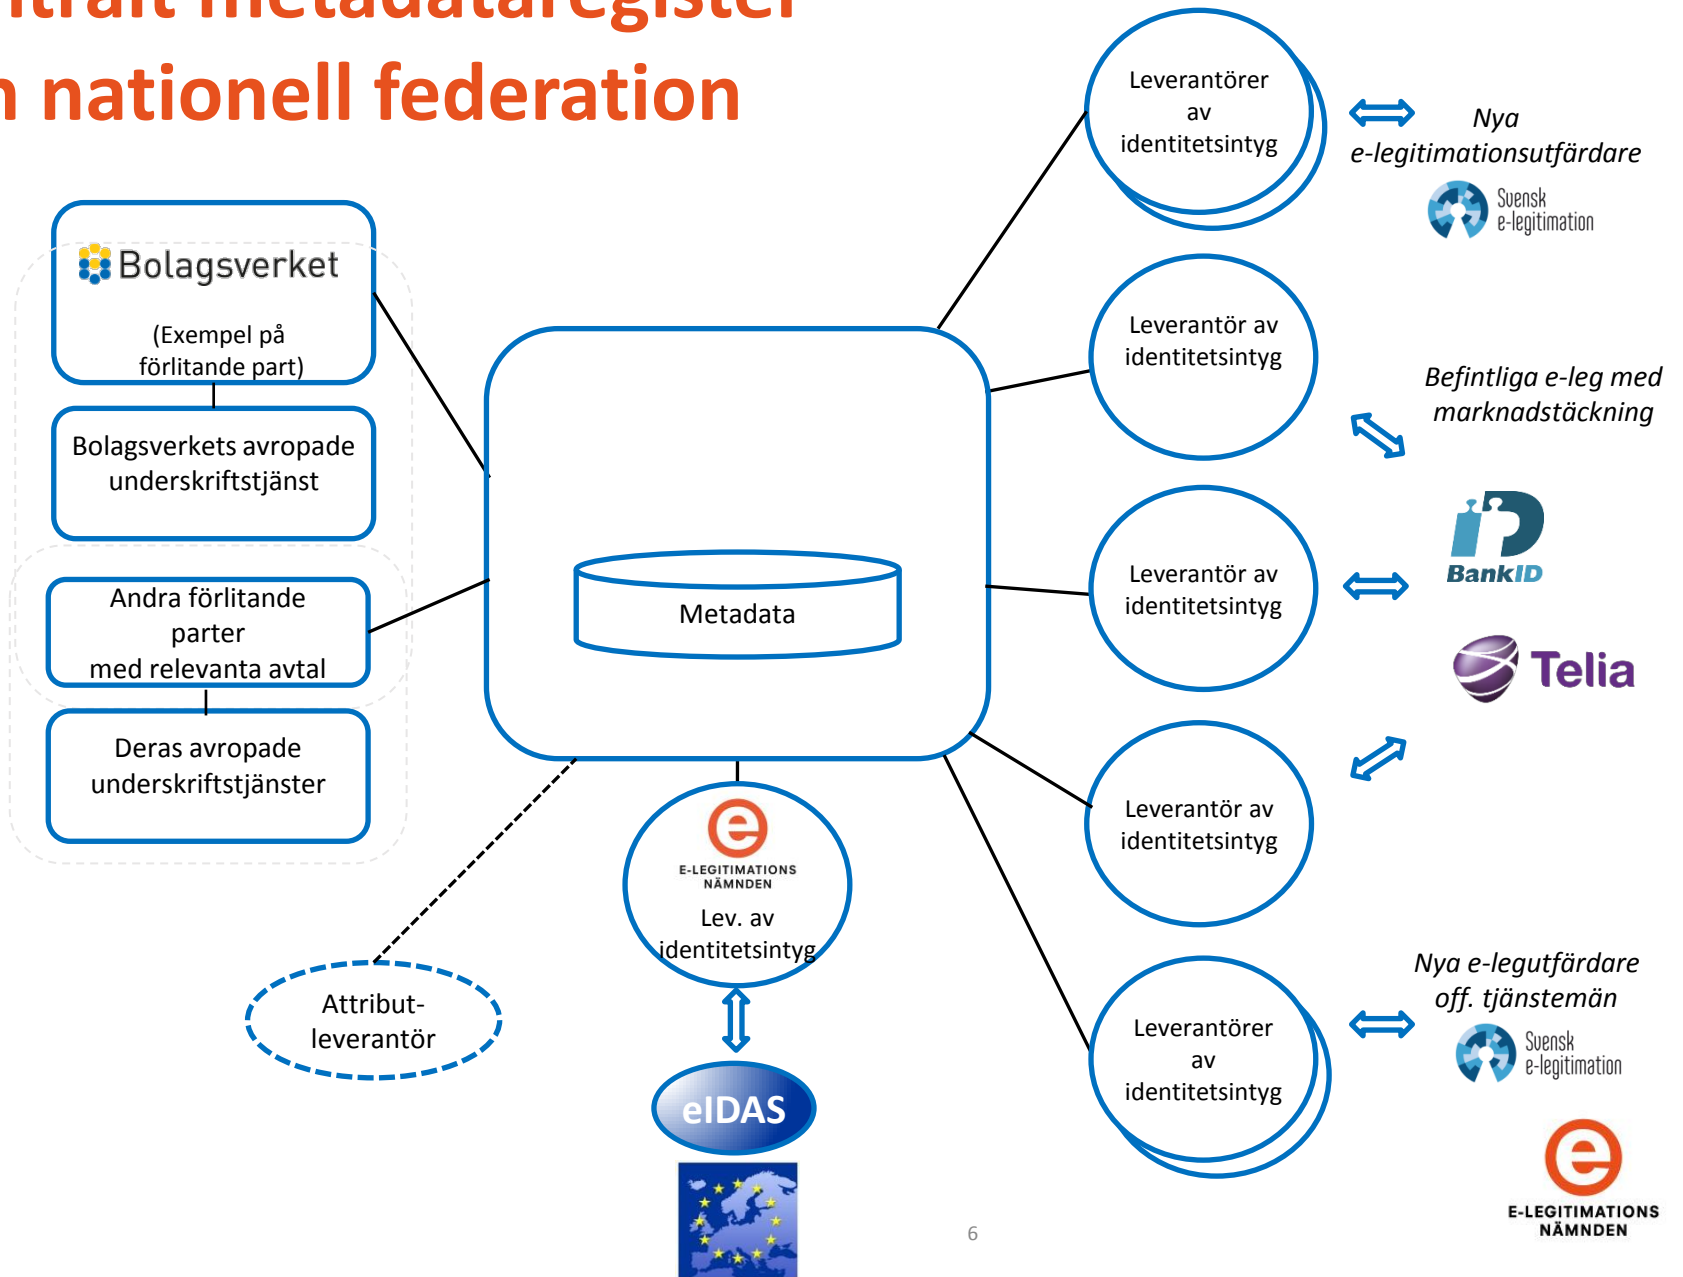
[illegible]ntralt metadataregister
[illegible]n nationell federation

Bolagsverket
(Exempel på förlitande part)

Bolagsverkets avropade underskriftstjänst

Andra förlitande parter med relevanta avtal

Deras avropade underskriftstjänster

Metadata

Attribut-leverantör

E-LEGITIMATIONS NÄMNDEN
Lev. av identitetsintyg

eIDAS

Leverantörer av identitetsintyg

Nya e-legitimationsutfärdare
Svensk e-legitimation

Leverantör av identitetsintyg

Befintliga e-leg med marknadstäckning

Leverantör av identitetsintyg

BankID

Telia

Leverantör av identitetsintyg

Leverantörer av identitetsintyg

Nya e-legutfärdare off. tjänstemän
Svensk e-legitimation

E-LEGITIMATIONS NÄMNDEN

6